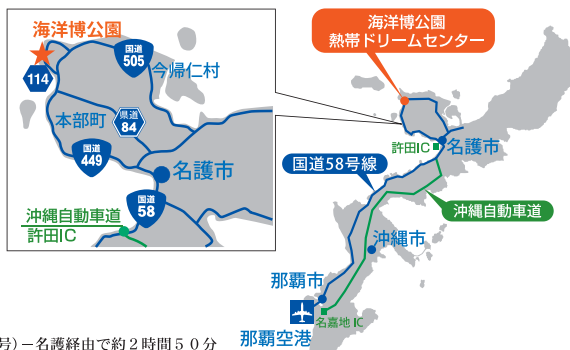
海洋博公園

114

国道
505

今帰仁村

本部町

県道
84

国道
449

名護市

国道
58

沖縄自動車道
許田IC

海洋博公園
熱帯ドリームセンター

許田IC

名護市

国道58号線

沖縄自動車道

沖縄市

那覇市

那覇空港

名嘉地 IC

号）－名護経由で約２時間５０分